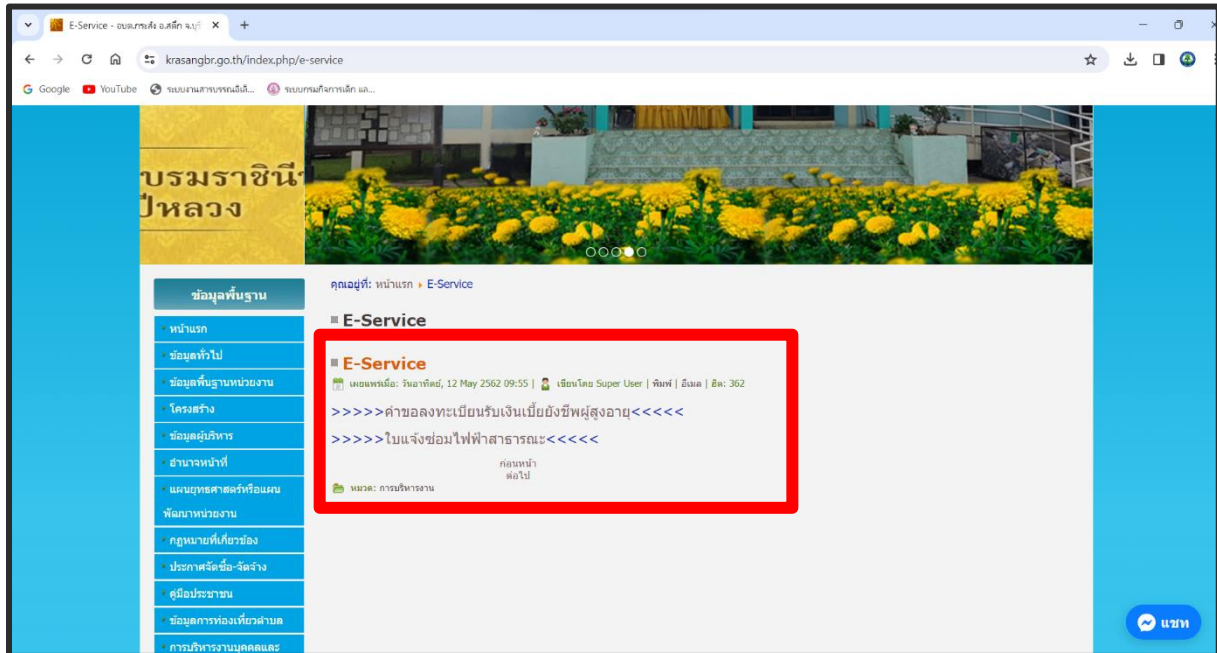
E-Service - อบต.กระสัง อ.สตึก จ.บุรี ×
+
krasangbr.go.th/index.php/e-service
Google YouTube ระบบงานสารบรรณอิเล็... ระบบกรมกิจการเด็ก และ...

บรมราชินี
ปีหลวง

ข้อมูลพื้นฐาน
หน้าแรก
ข้อมูลทั่วไป
ข้อมูลพื้นฐานหน่วยงาน
โครงสร้าง
ข้อมูลผู้บริหาร
อำนาจหน้าที่
แผนยุทธศาสตร์หรือแผนพัฒนาหน่วยงาน
กฎหมายที่เกี่ยวข้อง
ประกาศจัดซื้อ-จัดจ้าง
คู่มือประชาชน
ข้อมูลการท่องเที่ยวตำบล
การบริหารงานบุคคลและ

คุณอยู่ที่: หน้าแรก ▸ E-Service

E-Service

E-Service
เผยแพร่เมื่อ: วันอาทิตย์, 12 May 2562 09:55 | เขียนโดย Super User | พิมพ์ | อีเมล | ฮิต: 362

>>>>>คำขอลงทะเบียนรับเงินเบี้ยยังชีพผู้สูงอายุ<<<<<

>>>>>ใบแจ้งซ่อมไฟฟ้าสาธารณะ<<<<<

ก่อนหน้า
ต่อไป

หมวด: การบริหารงาน

แชท